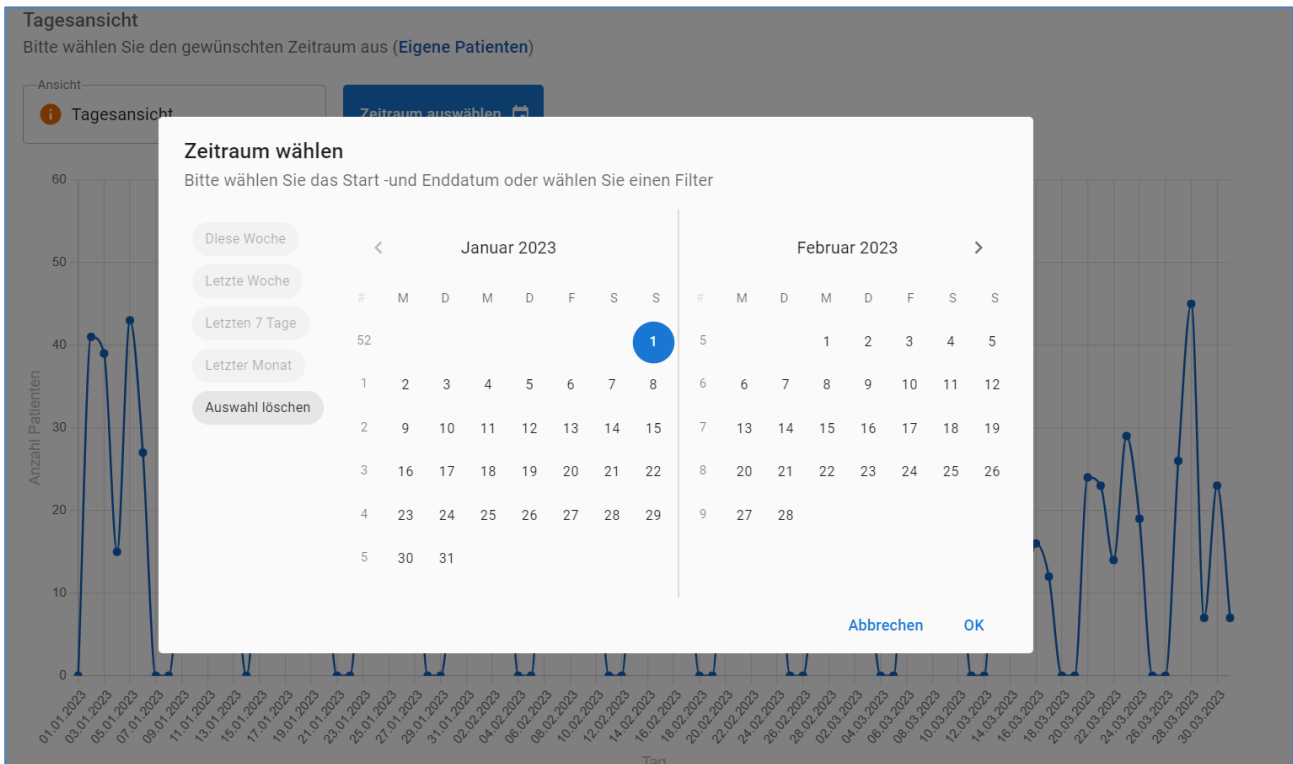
Tagesansicht
Bitte wählen Sie den gewünschten Zeitraum aus (Eigene Patienten)

Ansicht
Tagesansicht

Zeitraum auswählen

Zeitraum wählen
Bitte wählen Sie das Start -und Enddatum oder wählen Sie einen Filter

Diese Woche
Letzte Woche
Letzten 7 Tage
Letzter Monat
Auswahl löschen

Januar 2023

| # | M | D | M | D | F | S | S |
|---|---|---|---|---|---|---|---|
| 52 | | | | | | | 1 |
| 1 | 2 | 3 | 4 | 5 | 6 | 7 | 8 |
| 2 | 9 | 10 | 11 | 12 | 13 | 14 | 15 |
| 3 | 16 | 17 | 18 | 19 | 20 | 21 | 22 |
| 4 | 23 | 24 | 25 | 26 | 27 | 28 | 29 |
| 5 | 30 | 31 | | | | | |

Februar 2023

| # | M | D | M | D | F | S | S |
|---|---|---|---|---|---|---|---|
| 5 | | | 1 | 2 | 3 | 4 | 5 |
| 6 | 6 | 7 | 8 | 9 | 10 | 11 | 12 |
| 7 | 13 | 14 | 15 | 16 | 17 | 18 | 19 |
| 8 | 20 | 21 | 22 | 23 | 24 | 25 | 26 |
| 9 | 27 | 28 | | | | | |

Abbrechen OK

60
50
40
30
20
10
0
Anzahl Patienten

01.01.2023 03.01.2023 05.01.2023 07.01.2023 09.01.2023 11.01.2023 13.01.2023 15.01.2023 17.01.2023 19.01.2023 21.01.2023 23.01.2023 25.01.2023 27.01.2023 29.01.2023 31.01.2023 02.02.2023 04.02.2023 06.02.2023 08.02.2023 10.02.2023 12.02.2023 14.02.2023 16.02.2023 18.02.2023 20.02.2023 22.02.2023 24.02.2023 26.02.2023 28.02.2023 02.03.2023 04.03.2023 06.03.2023 08.03.2023 10.03.2023 12.03.2023 14.03.2023 16.03.2023 18.03.2023 20.03.2023 22.03.2023 24.03.2023 26.03.2023 28.03.2023 30.03.2023
Tag